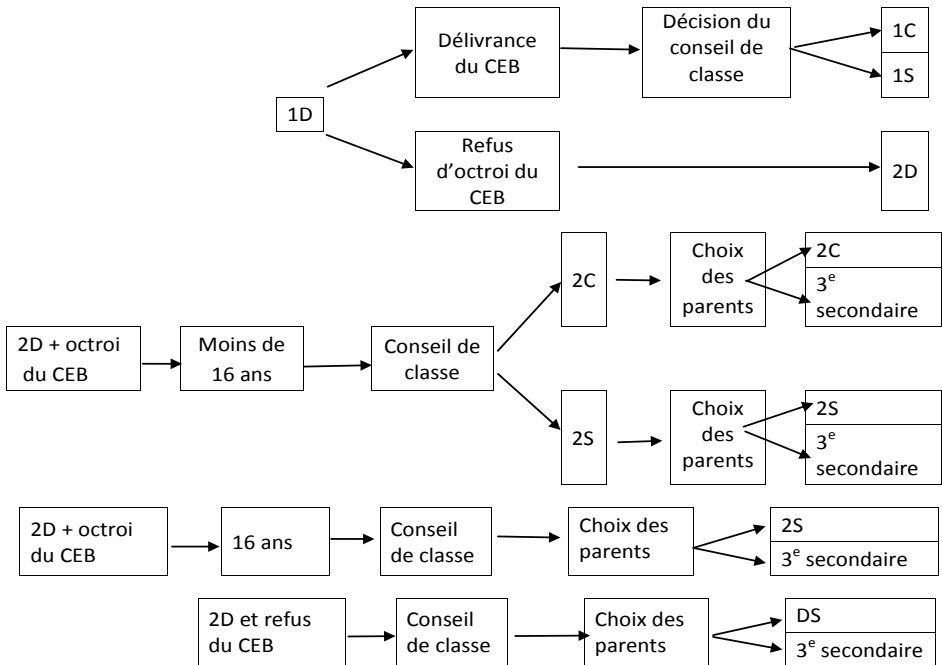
1D

Délivrance du CEB

Décision du conseil de classe

1C

1S

Refus d'octroi du CEB

2D

2D + octroi du CEB

Moins de 16 ans

Conseil de classe

2C

Choix des parents

2C

3$^e$ secondaire

2S

Choix des parents

2S

3$^e$ secondaire

2D + octroi du CEB

16 ans

Conseil de classe

Choix des parents

2S

3$^e$ secondaire

2D et refus du CEB

Conseil de classe

Choix des parents

DS

3$^e$ secondaire